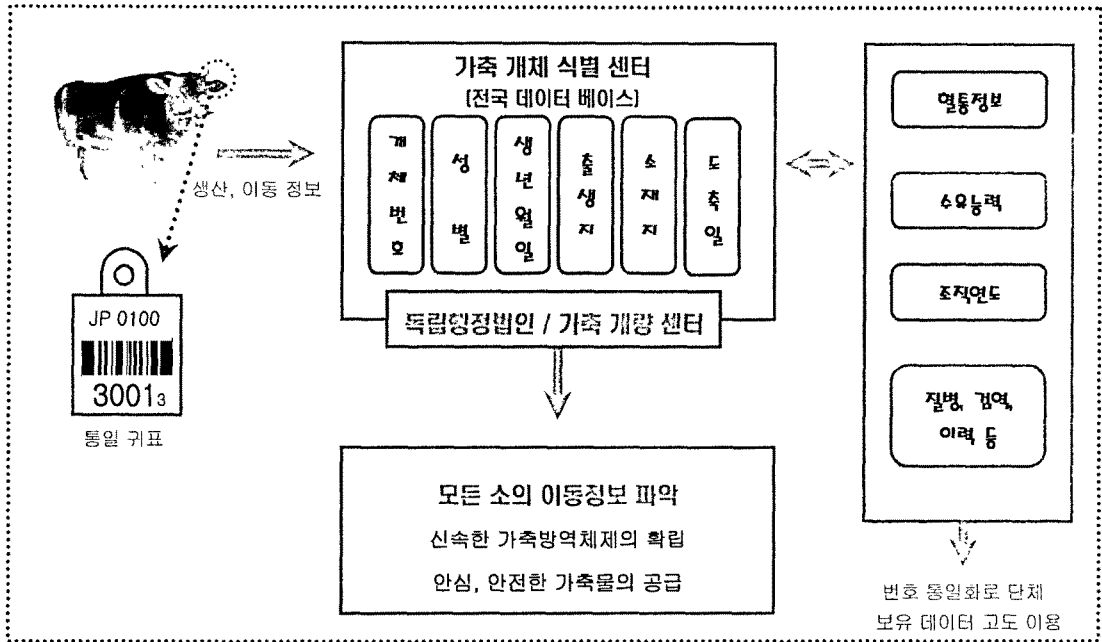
가축 개체 식별 센터
(전국 데이터 베이스)

개체번호

성별

생년월일

출생지

소재지

도축일

독립행정법인 / 가축 개량 센터

생산, 이동 정보

JP 0100
30013

통일 귀표

혈통정보

수유능력

조직연도

질병, 검역, 이력 등

모든 소의 이동정보 파악

신속한 가축방역체제의 확립

안심, 안전한 가축물의 공급

번호 통일화로 단체 보유 데이터 고도 이용